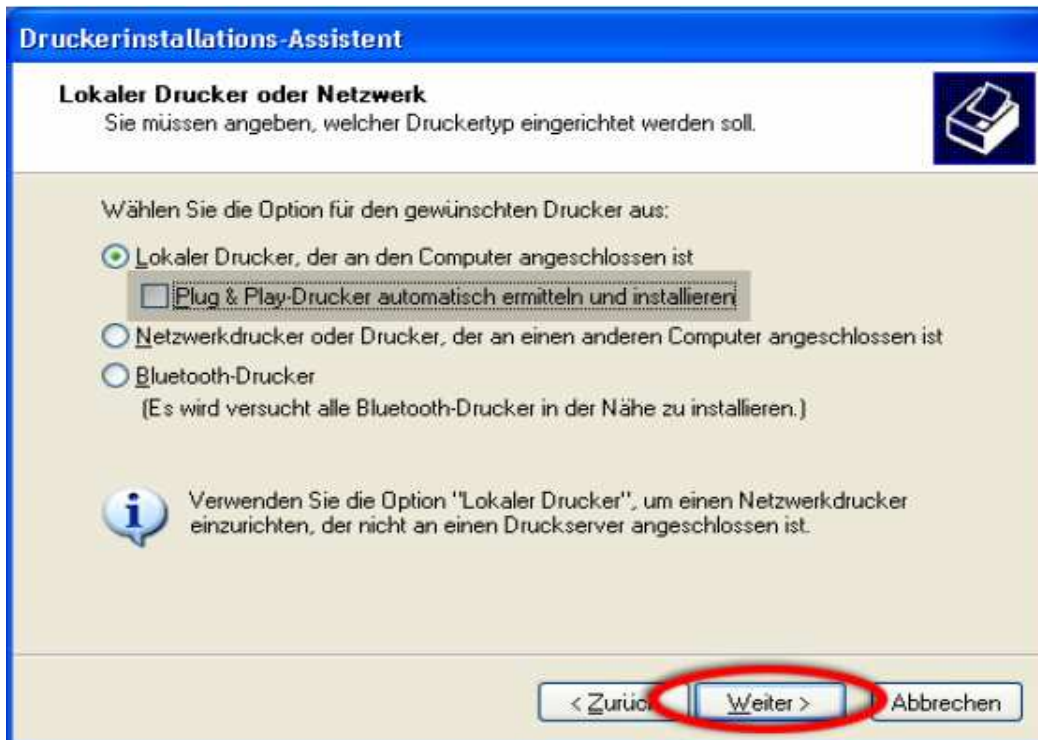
Druckerinstallations-Assistent

Lokaler Drucker oder Netzwerk
Sie müssen angeben, welcher Druckertyp eingerichtet werden soll.

Wählen Sie die Option für den gewünschten Drucker aus:

Lokaler Drucker, der an den Computer angeschlossen ist

Plug & Play-Drucker automatisch ermitteln und installieren

Netzwerkdrucker oder Drucker, der an einen anderen Computer angeschlossen ist

Bluetooth-Drucker
(Es wird versucht alle Bluetooth-Drucker in der Nähe zu installieren.)

Verwenden Sie die Option "Lokaler Drucker", um einen Netzwerkdrucker einzurichten, der nicht an einen Druckserver angeschlossen ist.

< Zurü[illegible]

Weiter >

Abbrechen